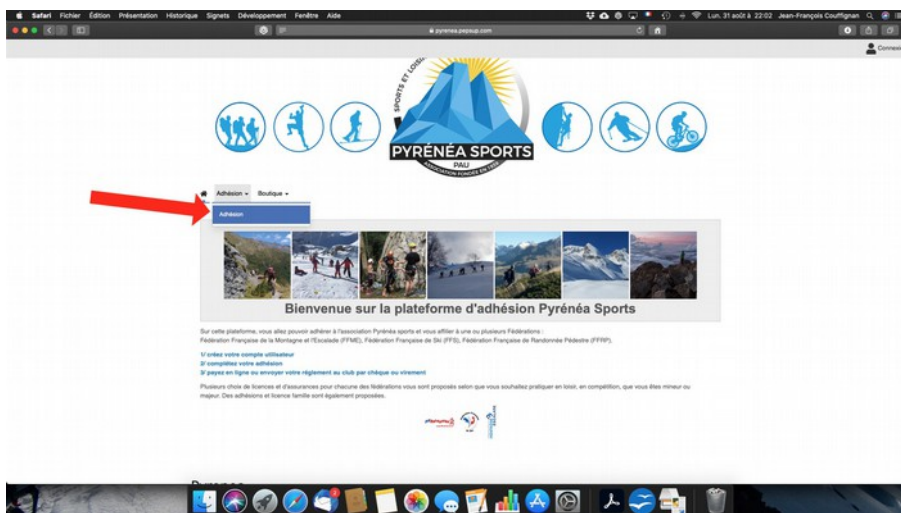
Safari Fichier Édition Présentation Historique Signets Développement Fenêtre Aide

Lun. 31 août à 22:02 Jean-François Couffignan

pyrenea.pepsup.com

Connexion

SPORTS ET LOISIRS

PYRÉNÉA SPORTS
PAU
ASSOCIATION FONDÉE EN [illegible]

Adhésion Boutique

Adhésion

Bienvenue sur la plateforme d'adhésion Pyrénéa Sports

Sur cette plateforme, vous allez pouvoir adhérer à l'association Pyrénéa sports et vous affilier à une ou plusieurs Fédérations :
Fédération Française de la Montagne et l'Escalade (FFME), Fédération Française de Ski (FFS), Fédération Française de Randonnée Pédestre (FFRP).

1/ créez votre compte utilisateur
2/ complétez votre adhésion
3/ payez en ligne ou envoyer votre règlement au club par chèque ou virement

Plusieurs choix de licences et d'assurances pour chacune des fédérations vous sont proposés selon que vous souhaitez pratiquer en loisir, en compétition, que vous êtes mineur ou majeur. Des adhésions et licence famille sont également proposées.

Dyrenea